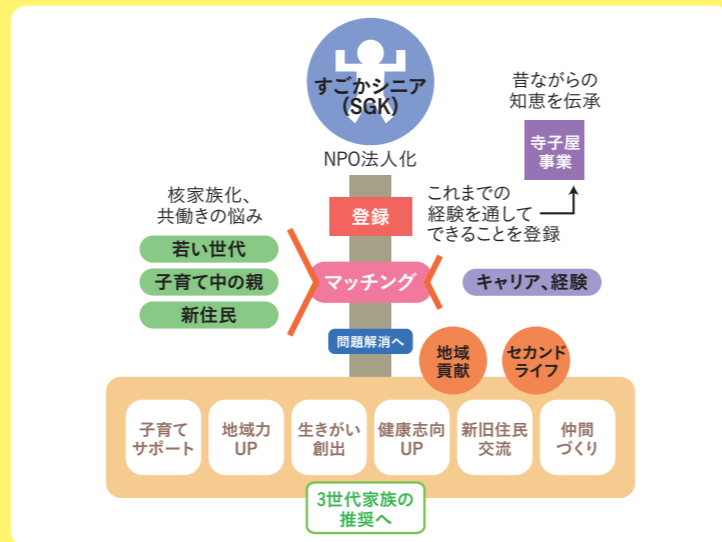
すごかシニア
(SGK)

NPO法人化

昔ながらの
知恵を伝承

寺子屋
事業

核家族化、
共働きの悩み

これまでの
経験を通して
できることを登録

登録

若い世代

子育て中の親

新住民

マッチング

キャリア、経験

問題解消へ

地域
貢献

セカンド
ライフ

子育て
サポート

地域力
UP

生きがい
創出

健康志向
UP

新旧住民
交流

仲間
づくり

3世代家族の
推奨へ